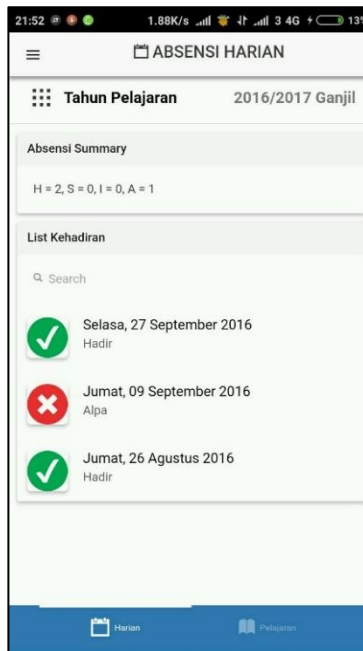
21:52 1.88K/s 3 4G 13

ABSENSI HARIAN

Tahun Pelajaran 2016/2017 Ganjil

Absensi Summary

H = 2, S = 0, I = 0, A = 1

List Kehadiran

Search

Selasa, 27 September 2016
Hadir

Jumat, 09 September 2016
Alpa

Jumat, 26 Agustus 2016
Hadir

Harian

Pelajaran